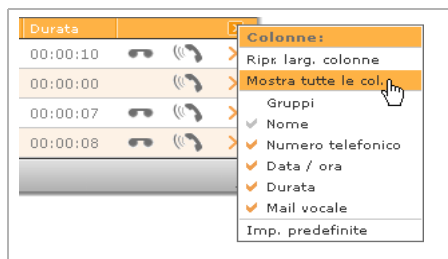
| Durata | | | |
|---|---|---|---|
| 00:00:10 | | | |
| 00:00:00 | | | |
| 00:00:07 | | | |
| 00:00:08 | | | |

Colonne:
Ripr. larg. colonne
Mostra tutte le col.
Gruppi
Nome
Numero telefonico
Data / ora
Durata
Mail vocale
Imp. predefinite